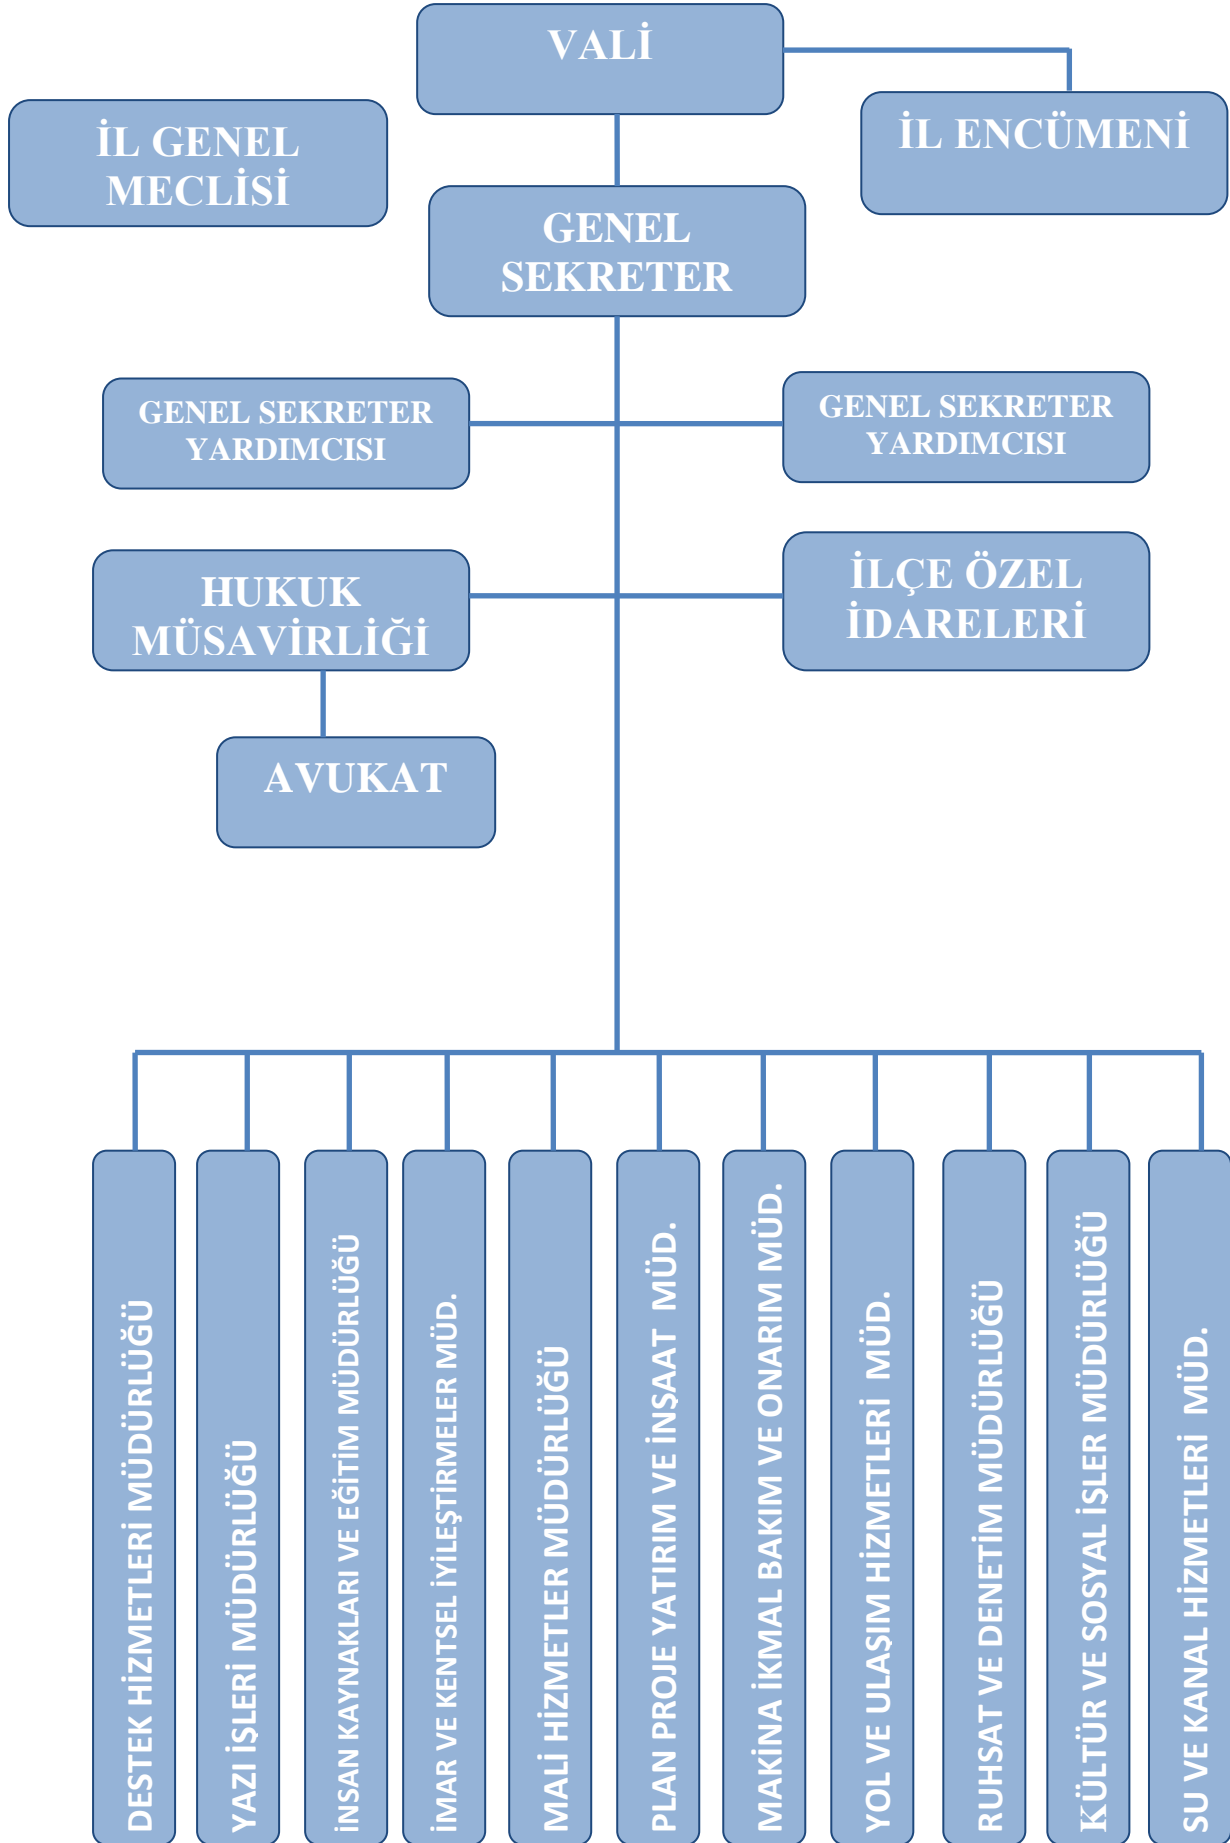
VALİ

İL GENEL MECLİSİ

İL ENCÜMENİ

GENEL SEKRETER

GENEL SEKRETER YARDIMCISI

GENEL SEKRETER YARDIMCISI

HUKUK MÜSAVİRLİĞİ

İLÇE ÖZEL İDARELERİ

AVUKAT

DESTEK HİZMETLERİ MÜDÜRLÜĞÜ

YAZI İŞLERİ MÜDÜRLÜĞÜ

İNSAN KAYNAKLARI VE EĞİTİM MÜDÜRLÜĞÜ

İMAR VE KENTSEL İYİLEŞTİRMELER MÜD.

MALİ HİZMETLER MÜDÜRLÜĞÜ

PLAN PROJE YATIRIM VE İNŞAAT MÜD.

MAKİNA İKMAL BAKIM VE ONARIM MÜD.

YOL VE ULAŞIM HİZMETLERİ MÜD.

RUHSAT VE DENETİM MÜDÜRLÜĞÜ

KÜLTÜR VE SOSYAL İŞLER MÜDÜRLÜĞÜ

SU VE KANAL HİZMETLERİ MÜD.